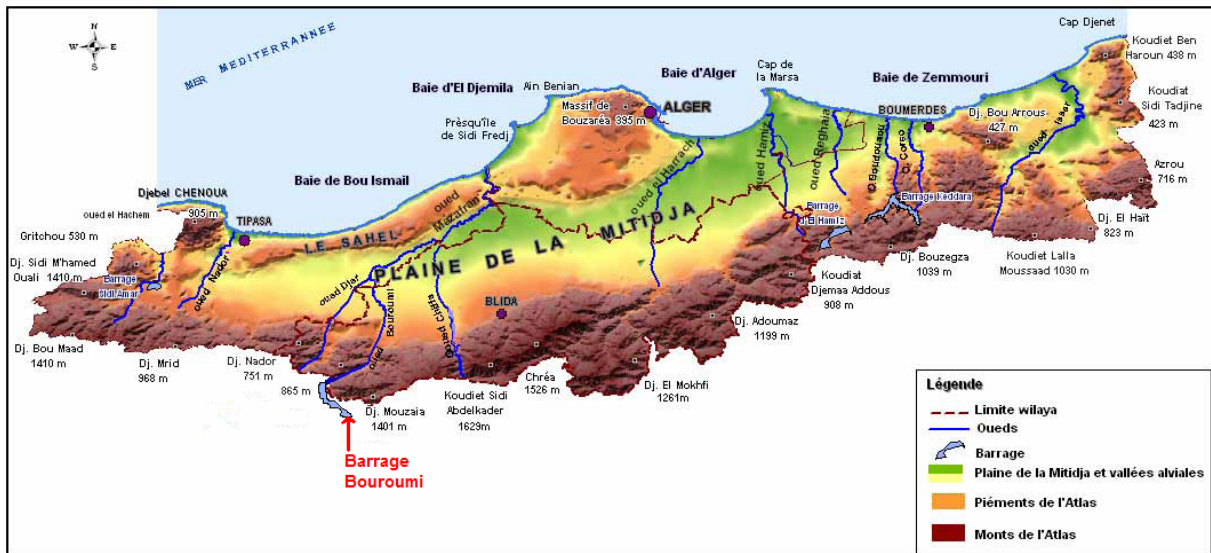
N
W E
S

MER MEDITERRANEE

Cap Djenet
Koudiet Ben Haroun 438 m
Koudiat Sidi Tadjine 423 m
Azrou 716 m
Dj. El Haït 823 m
Koudiet Lalla Moussaad 1030 m

Baie d'El Djemila
Ain Benian
Baie d'Alger
Cap de la Marsa
Baie de Zemmouri
BOUMERDES
Dj. Bou Arrous 427 m
Massif de Bouzaréa 395 m
ALGER
Prèsqu'île de Sidi Fredj
Baie de Bou Ismail
Djebel CHENOUA
oued el Hachem
905 m
TIPASA
Gritchou 530 m
Dj. Sidi M'hamed Ouali 1410 m
Barrage Sidi Amar
Dj. Bou Maad 1410 m
Dj. Mrid 968 m
Dj. Nador 751 m
865 m
Dj. Mouzaia 1401 m
Koudiet Sidi Abdelkader 1629m
Chréa 1526 m
Dj. El Mokhfi 1261m
Dj. Adoumaz 1199 m
Koudiat Djemaa Addous 908 m
Dj. Bouzegza 1039 m
Barrage Keddara
Barrage El Hamiz

LE SAHEL
PLAINE DE LA MITIDJA
BLIDA

oued Nador
oued Mazafran
oued Djer
oued Bouroumi
oued Chiffa
oued El Harrach
oued Hamiz
oued Reghaia
O. Boudouaou
O. Corso
oued Isser

Barrage Bouroumi

Légende
Limite wilaya
Oueds
Barrage
Plaine de la Mitidja et vallées alviales
Piéments de l'Atlas
Monts de l'Atlas